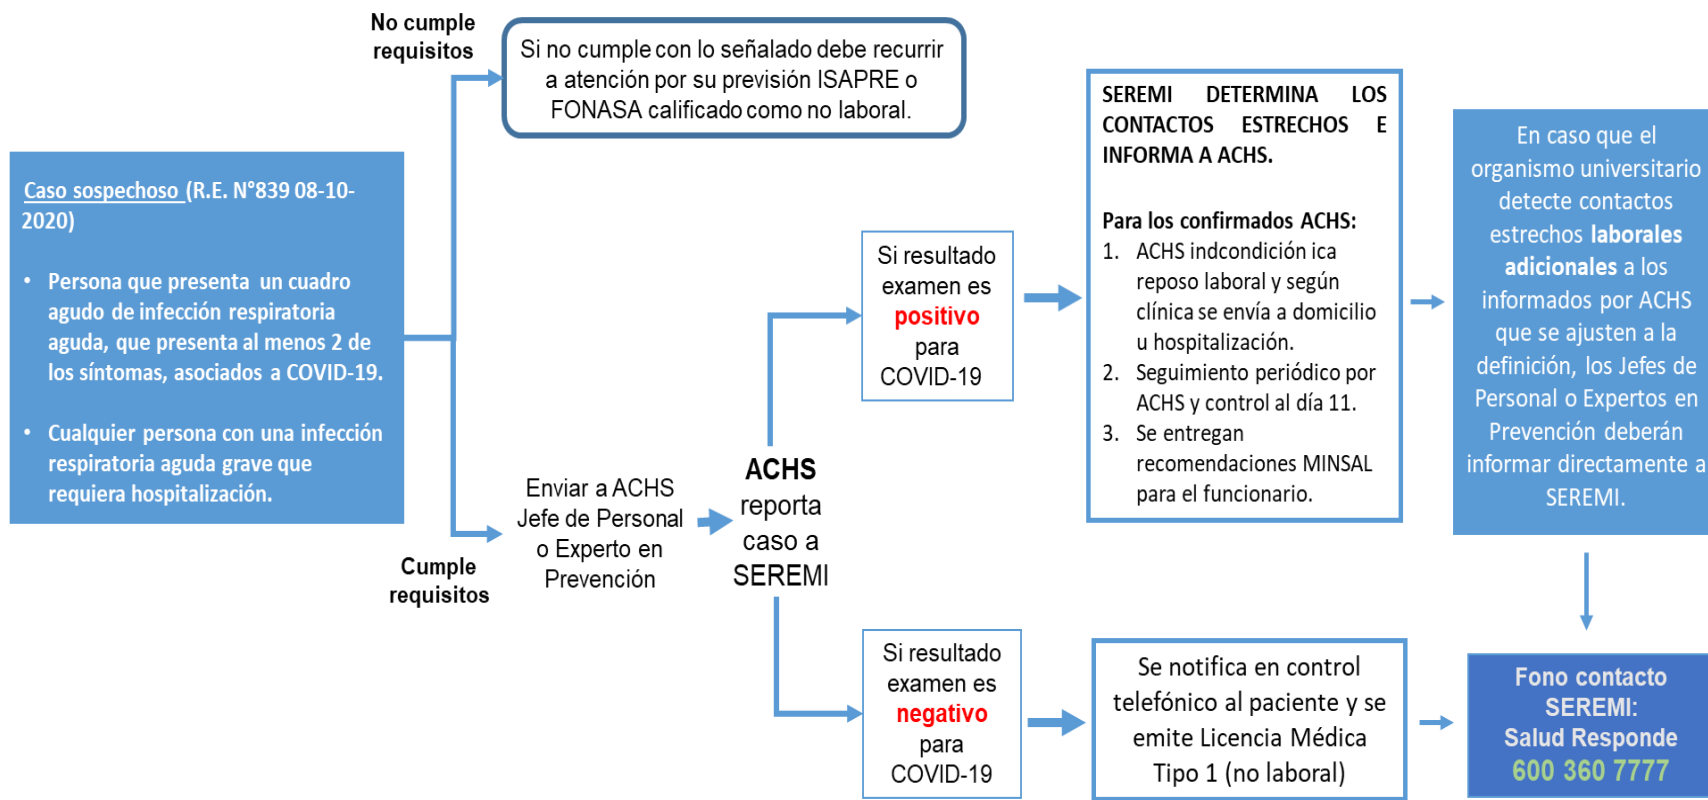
Caso sospechoso (R.E. N°839 08-10-2020)

• Persona que presenta un cuadro agudo de infección respiratoria aguda, que presenta al menos 2 de los síntomas, asociados a COVID-19.

• Cualquier persona con una infección respiratoria aguda grave que requiera hospitalización.

No cumple requisitos

Si no cumple con lo señalado debe recurrir a atención por su previsión ISAPRE o FONASA calificado como no laboral.

Cumple requisitos

Enviar a ACHS Jefe de Personal o Experto en Prevención

ACHS reporta caso a SEREMI

Si resultado examen es positivo para COVID-19

SEREMI DETERMINA LOS CONTACTOS ESTRECHOS E INFORMA A ACHS.

Para los confirmados ACHS:
1. ACHS indcondición ica reposo laboral y según clínica se envía a domicilio u hospitalización.
2. Seguimiento periódico por ACHS y control al día 11.
3. Se entregan recomendaciones MINSAL para el funcionario.

En caso que el organismo universitario detecte contactos estrechos laborales adicionales a los informados por ACHS que se ajusten a la definición, los Jefes de Personal o Expertos en Prevención deberán informar directamente a SEREMI.

Si resultado examen es negativo para COVID-19

Se notifica en control telefónico al paciente y se emite Licencia Médica Tipo 1 (no laboral)

Fono contacto SEREMI: Salud Responde 600 360 7777